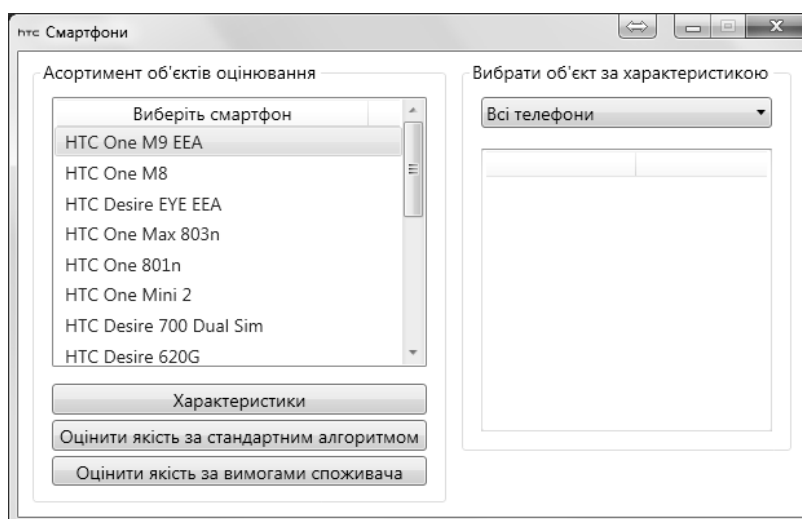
htc Смартфони

Асортимент об'єктів оцінювання

Виберіть смартфон

HTC One M9 EEA
HTC One M8
HTC Desire EYE EEA
HTC One Max 803n
HTC One 801n
HTC One Mini 2
HTC Desire 700 Dual Sim
HTC Desire 620G

Характеристики

Оцінити якість за стандартним алгоритмом

Оцінити якість за вимогами споживача

Вибрати об'єкт за характеристикою

Всі телефони